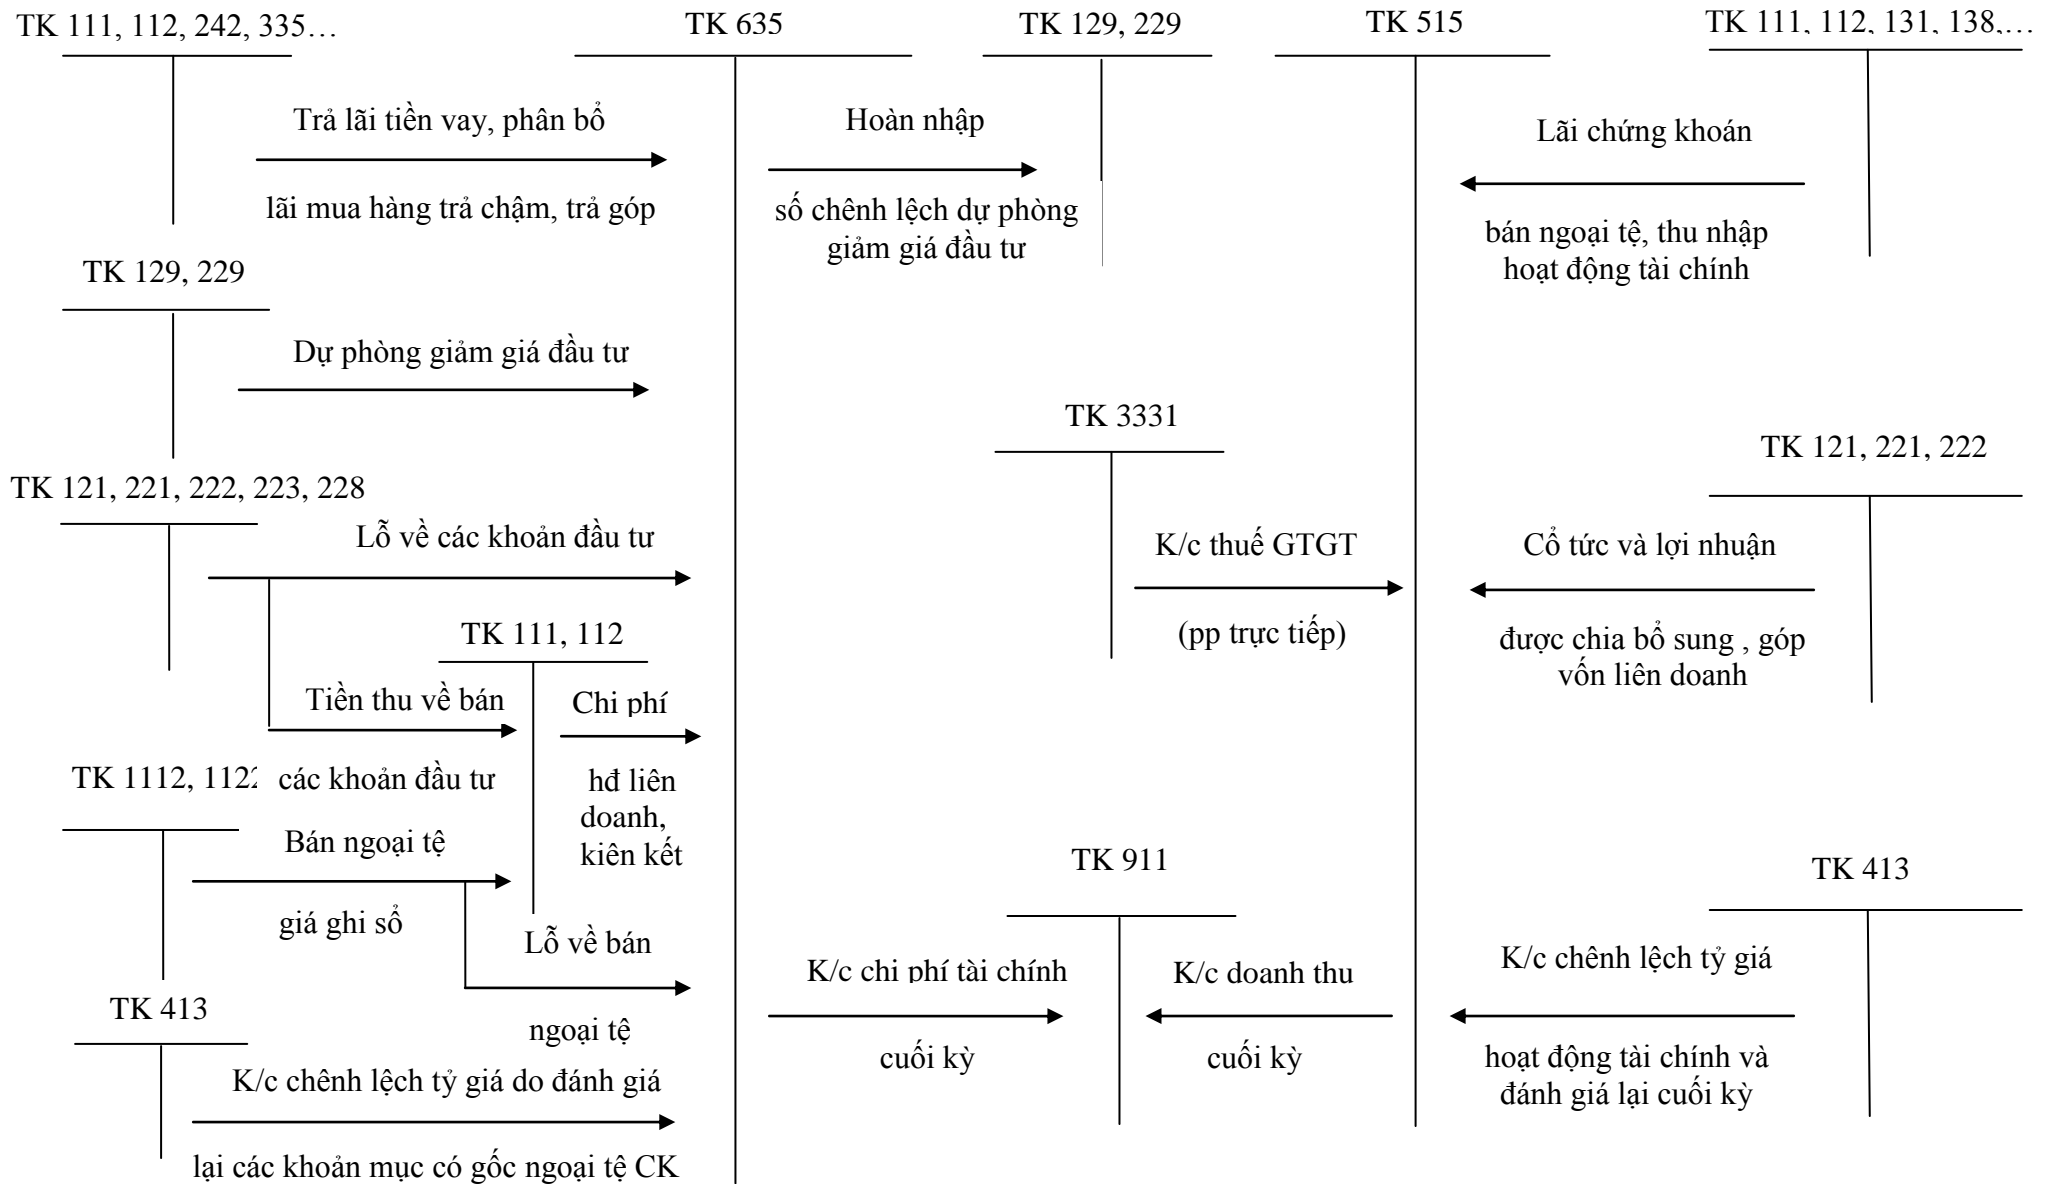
TK 111, 112, 242, 335…

TK 635

TK 129, 229

TK 515

TK 111, 112, 131, 138,…

Trả lãi tiền vay, phân bổ

lãi mua hàng trả chậm, trả góp

Hoàn nhập

số chênh lệch dự phòng giảm giá đầu tư

Lãi chứng khoán

bán ngoại tệ, thu nhập hoạt động tài chính

TK 129, 229

Dự phòng giảm giá đầu tư

TK 3331

TK 121, 221, 222

TK 121, 221, 222, 223, 228

Lỗ về các khoản đầu tư

K/c thuế GTGT

(pp trực tiếp)

Cổ tức và lợi nhuận

được chia bổ sung , góp vốn liên doanh

TK 111, 112

Tiền thu về bán

các khoản đầu tư

Chi phí

hđ liên doanh, kiên kết

TK 1112, 112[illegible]

Bán ngoại tệ

giá ghi sổ

TK 911

TK 413

Lỗ về bán

ngoại tệ

K/c chi phí tài chính

cuối kỳ

K/c doanh thu

cuối kỳ

K/c chênh lệch tỷ giá

hoạt động tài chính và đánh giá lại cuối kỳ

TK 413

K/c chênh lệch tỷ giá do đánh giá

lại các khoản mục có gốc ngoại tệ CK